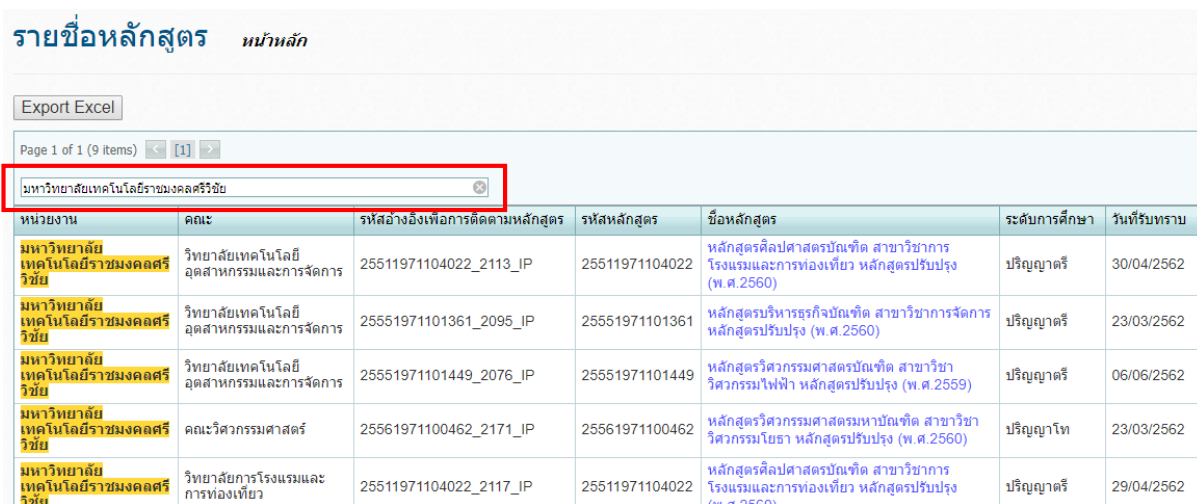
รายชื่อหลักสูตร หน้าหลัก

Export Excel

Page 1 of 1 (9 items) < [1] >

มหาวิทยาลัยเทคโนโลยีราชมงคลศรีวิชัย

| หน่วยงาน | คณะ | รหัสอ้างอิงเพื่อการติดตามหลักสูตร | รหัสหลักสูตร | ชื่อหลักสูตร | ระดับการศึกษา | วันที่รับทราบ |
|---|---|---|---|---|---|---|
| มหาวิทยาลัยเทคโนโลยีราชมงคลศรีวิชัย | วิทยาลัยเทคโนโลยีอุตสาหกรรมและการจัดการ | 25511971104022_2113_IP | 25511971104022 | หลักสูตรศิลปศาสตรบัณฑิต สาขาวิชาการโรงแรมและการท่องเที่ยว หลักสูตรปรับปรุง (พ.ศ.2560) | ปริญญาตรี | 30/04/2562 |
| มหาวิทยาลัยเทคโนโลยีราชมงคลศรีวิชัย | วิทยาลัยเทคโนโลยีอุตสาหกรรมและการจัดการ | 25551971101361_2095_IP | 25551971101361 | หลักสูตรบริหารธุรกิจบัณฑิต สาขาวิชาการจัดการ หลักสูตรปรับปรุง (พ.ศ.2560) | ปริญญาตรี | 23/03/2562 |
| มหาวิทยาลัยเทคโนโลยีราชมงคลศรีวิชัย | วิทยาลัยเทคโนโลยีอุตสาหกรรมและการจัดการ | 25551971101449_2076_IP | 25551971101449 | หลักสูตรวิศวกรรมศาสตรบัณฑิต สาขาวิชาวิศวกรรมไฟฟ้า หลักสูตรปรับปรุง (พ.ศ.2559) | ปริญญาตรี | 06/06/2562 |
| มหาวิทยาลัยเทคโนโลยีราชมงคลศรีวิชัย | คณะวิศวกรรมศาสตร์ | 25561971100462_2171_IP | 25561971100462 | หลักสูตรวิศวกรรมศาสตรมหาบัณฑิต สาขาวิชาวิศวกรรมโยธา หลักสูตรปรับปรุง (พ.ศ.2560) | ปริญญาโท | 23/03/2562 |
| มหาวิทยาลัยเทคโนโลยีราชมงคลศรีวิชัย | วิทยาลัยการโรงแรมและการท่องเที่ยว | 25511971104022_2117_IP | 25511971104022 | หลักสูตรศิลปศาสตรบัณฑิต สาขาวิชาการโรงแรมและการท่องเที่ยว หลักสูตรปรับปรุง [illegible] | ปริญญาตรี | 29/04/2562 |